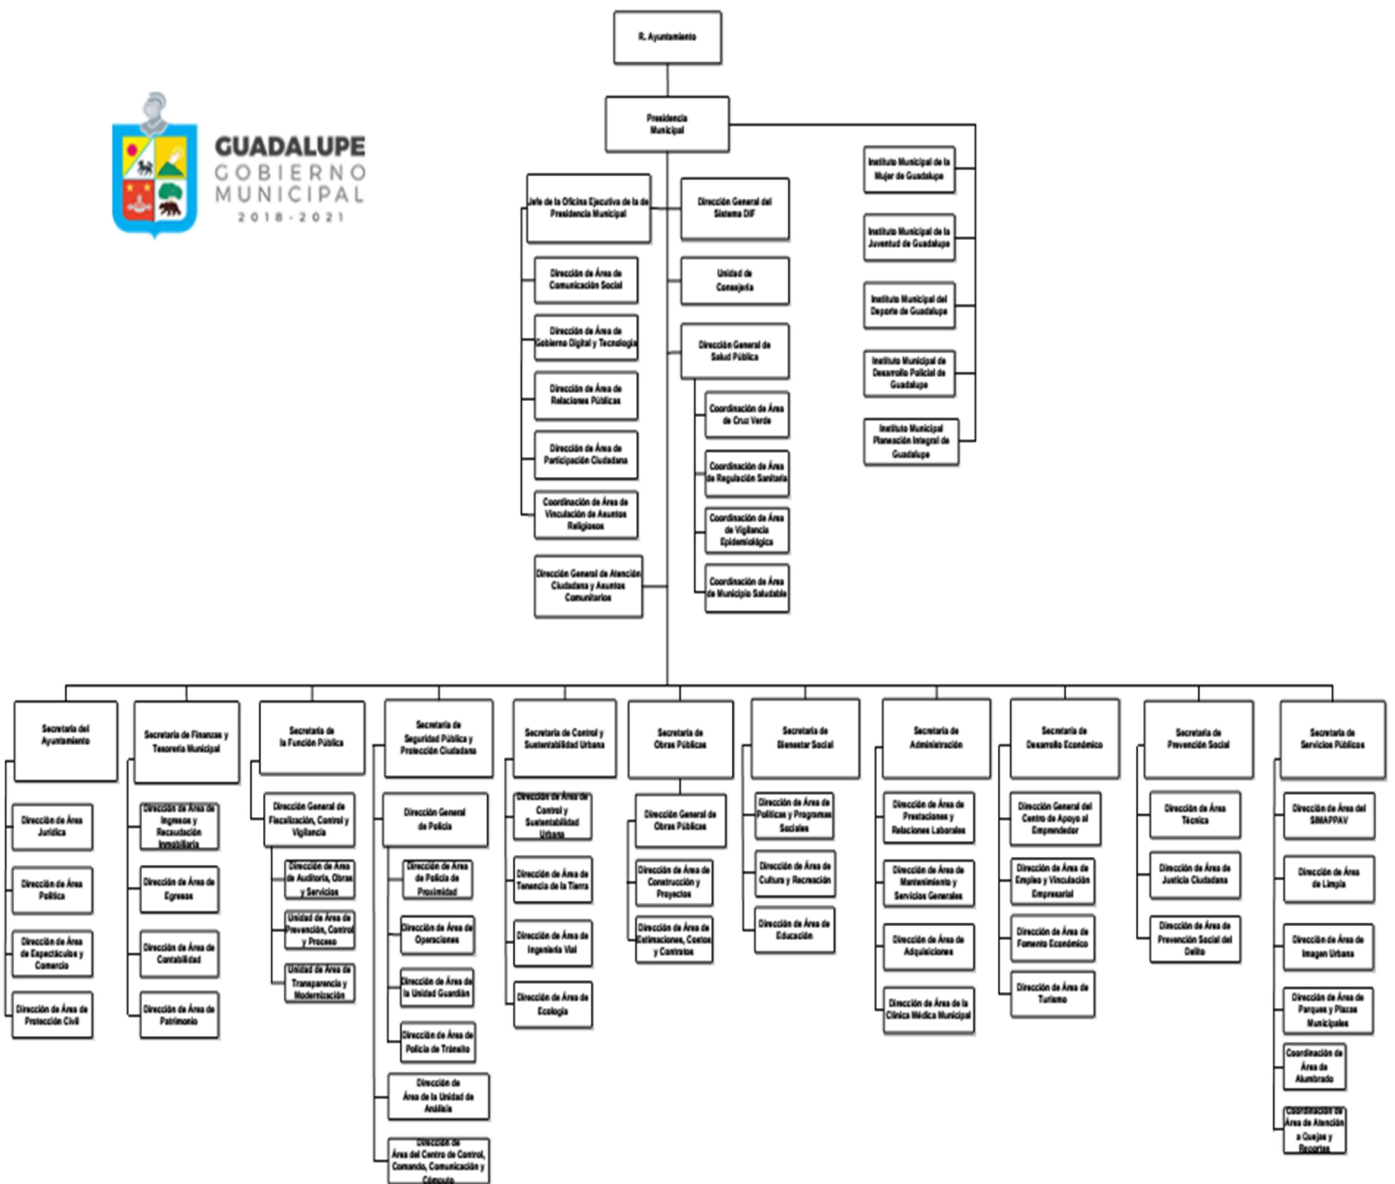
GUADALUPE
GOBIERNO MUNICIPAL
2018-2021

R. Ayuntamiento

Presidencia Municipal

Jefe de la Oficina Ejecutiva de la de Presidencia Municipal

Dirección de Área de Comunicación Social

Dirección de Área de Gobierno Digital y Tecnología

Dirección de Área de Relaciones Públicas

Dirección de Área de Participación Ciudadana

Coordinación de Área de Vinculación de Asuntos Religiosos

Dirección General de Atención Ciudadana y Asuntos Comunitarios

Dirección General del Sistema DIF

Unidad de Consejería

Dirección General de Salud Pública

Coordinación de Área de Cruz Verde

Coordinación de Área de Regulación Sanitaria

Coordinación de Área de Vigilancia Epidemiológica

Coordinación de Área de Municipio Saludable

Instituto Municipal de la Mujer de Guadalupe

Instituto Municipal de la Juventud de Guadalupe

Instituto Municipal del Deporte de Guadalupe

Instituto Municipal de Desarrollo Policial de Guadalupe

Instituto Municipal Planeación Integral de Guadalupe

Secretaría del Ayuntamiento
Dirección de Área Jurídica
Dirección de Área Política
Dirección de Área de Espectáculos y Comercio
Dirección de Área de Protección Civil

Secretaría de Finanzas y Tesorería Municipal
Dirección de Área de Ingresos y Recaudación Inmobiliaria
Dirección de Área de Egresos
Dirección de Área de Contabilidad
Dirección de Área de Patrimonio

Secretaría de la Función Pública
Dirección General de Fiscalización, Control y Vigilancia
Dirección de Área de Auditoría, Obras y Servicios
Unidad de Área de Prevención, Control y Proceso
Unidad de Área de Transparencia y Modernización

Secretaría de Seguridad Pública y Protección Ciudadana
Dirección General de Policía
Dirección de Área de Policía de Proximidad
Dirección de Área de Operaciones
Dirección de Área de la Unidad Guardián
Dirección de Área de Policía de Tránsito
Dirección de Área de la Unidad de Análisis
Dirección de Área del Centro de Control, Comando, Comunicación y Cómputo

Secretaría de Control y Sustentabilidad Urbana
Dirección de Área de Control y Sustentabilidad Urbana
Dirección de Área de Tenencia de la Tierra
Dirección de Área de Ingeniería Vial
Dirección de Área de Ecología

Secretaría de Obras Públicas
Dirección General de Obras Públicas
Dirección de Área de Construcción y Proyectos
Dirección de Área de Estimaciones, Costos y Contratos

Secretaría de Bienestar Social
Dirección de Área de Políticas y Programas Sociales
Dirección de Área de Cultura y Recreación
Dirección de Área de Educación

Secretaría de Administración
Dirección de Área de Prestaciones y Relaciones Laborales
Dirección de Área de Mantenimiento y Servicios Generales
Dirección de Área de Adquisiciones
Dirección de Área de la Clínica Médica Municipal

Secretaría de Desarrollo Económico
Dirección General del Centro de Apoyo al Emprendedor
Dirección de Área de Empleo y Vinculación Empresarial
Dirección de Área de Fomento Económico
Dirección de Área de Turismo

Secretaría de Prevención Social
Dirección de Área Técnica
Dirección de Área de Justicia Ciudadana
Dirección de Área de Prevención Social del Delito

Secretaría de Servicios Públicos
Dirección de Área del SIMAPPAV
Dirección de Área de Limpia
Dirección de Área de Imagen Urbana
Dirección de Área de Parques y Plazas Municipales
Coordinación de Área de Alumbrado
Coordinación de Área de Atención a Quejas y Reportes